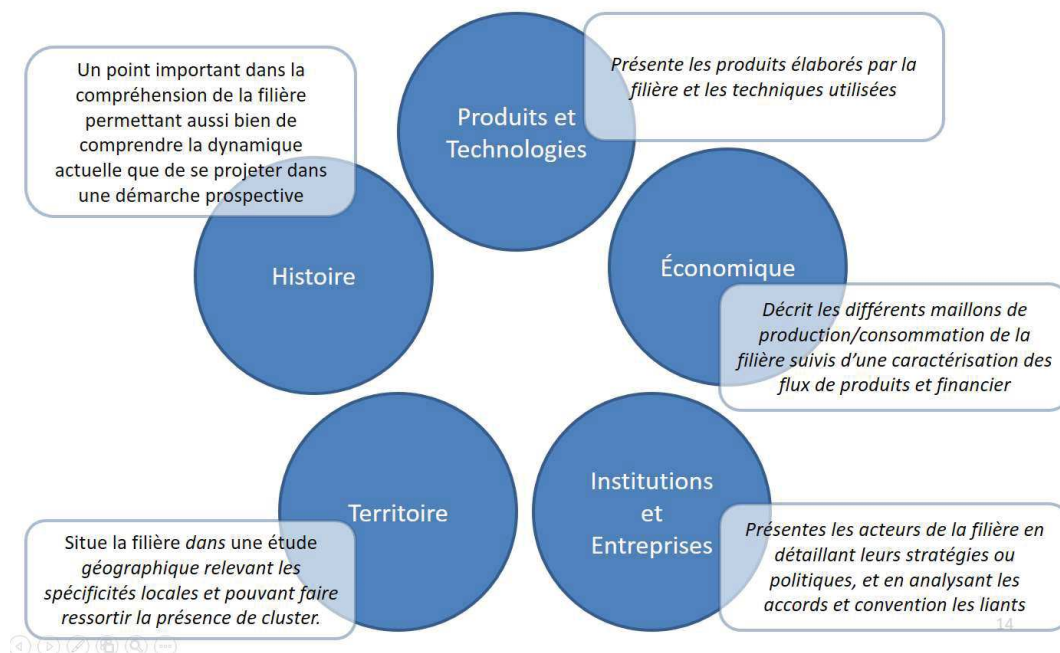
Un point important dans la compréhension de la filière permettant aussi bien de comprendre la dynamique actuelle que de se projeter dans une démarche prospective

Produits et Technologies

Présente les produits élaborés par la filière et les techniques utilisées

Histoire

Économique

Décrit les différents maillons de production/consommation de la filière suivis d'une caractérisation des flux de produits et financier

Territoire

Institutions et Entreprises

Situe la filière dans une étude géographique relevant les spécificités locales et pouvant faire ressortir la présence de cluster.

Présentes les acteurs de la filière en détaillant leurs stratégies ou politiques, et en analysant les accords et convention les liants

14